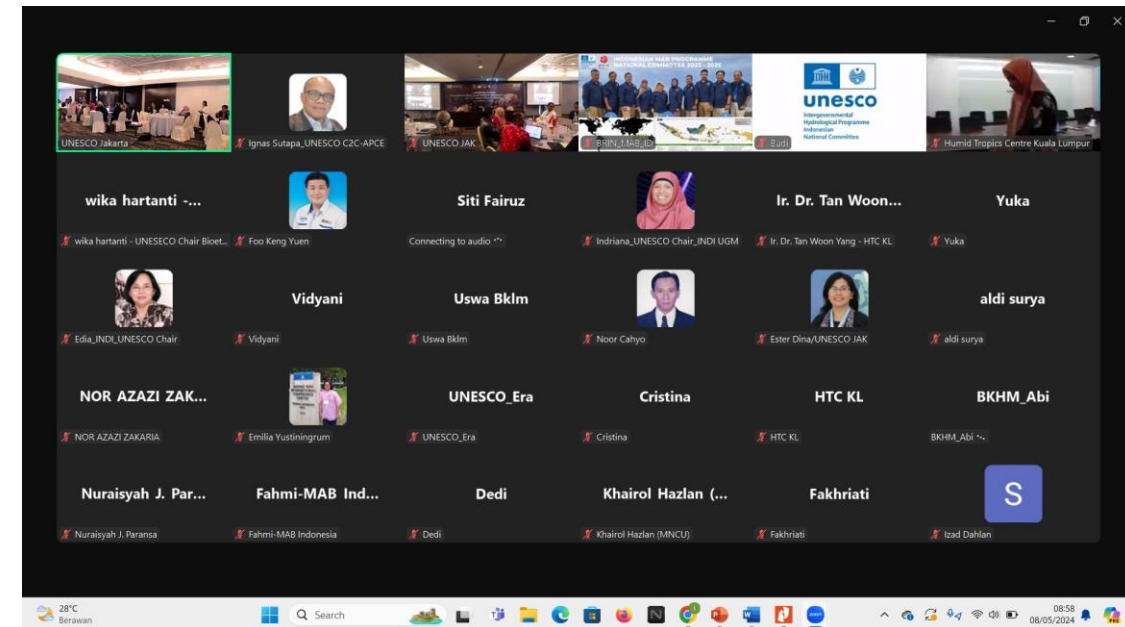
UNESCO Jakarta
Ignas Sutapa_UNESCO C2C-APCE
UNESCO JAK
INDONESIAN MAB PROGRAMME NATIONAL COMMITTEE 2023 - 2025
BRIN_MAB_ID
unesco
Intergovernmental Hydrological Programme Indonesian National Committee
Budi
Humid Tropics Centre Kuala Lumpur

wika hartanti -...
wika hartanti - UNESCO Chair Bioet...
Foo Keng Yuen
Siti Fairuz
Connecting to audio
Indriana_UNESCO Chair_INDI UGM
Ir. Dr. Tan Woon...
Ir. Dr. Tan Woon Yang - HTC KL
Yuka
Yuka

Edia_INDI_UNESCO Chair
Vidyani
Vidyani
Uswa Bklm
Uswa Bklm
Noor Cahyo
Ester Dina/UNESCO JAK
aldi surya
aldi surya

NOR AZAZI ZAK...
NOR AZAZI ZAKARIA
Emilia Yustiningrum
UNESCO_Era
UNESCO_Era
Cristina
Cristina
HTC KL
HTC KL
BKHM_Abi
BKHM_Abi

Nuraisyah J. Par...
Nuraisyah J. Paransa
Fahmi-MAB Ind...
Fahmi-MAB Indonesia
Dedi
Dedi
Khairol Hazlan (...
Khairol Hazlan (MNCU)
Fakhriati
Fakhriati
S
Izad Dahlan

28°C
Berawan
Search
08:58
08/05/2024